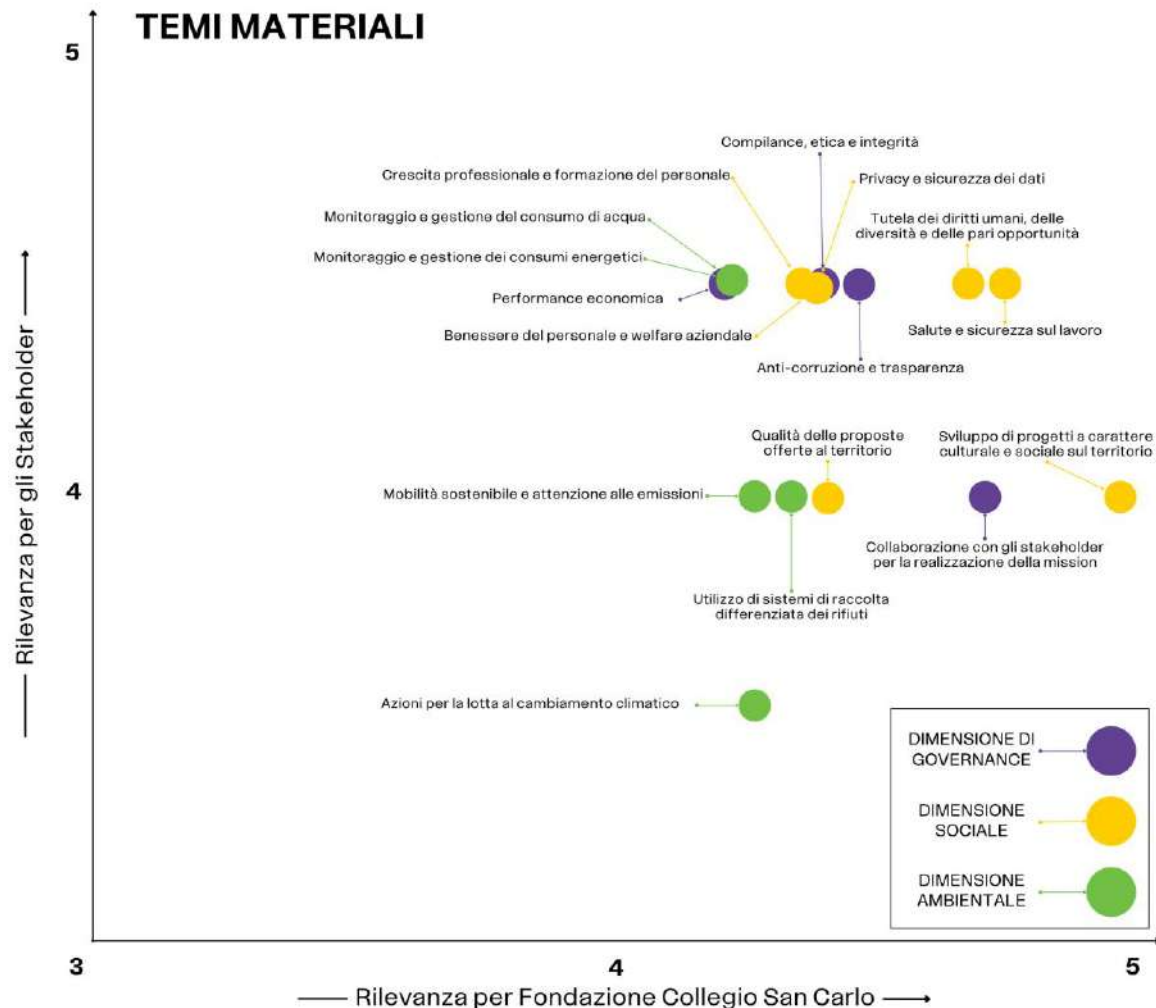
TEMI MATERIALI

5

Compilance, etica e integrità

Crescita professionale e formazione del personale

Privacy e sicurezza dei dati

Monitoraggio e gestione del consumo di acqua

Tutela dei diritti umani, delle diversità e delle pari opportunità

Monitoraggio e gestione dei consumi energetici

Performance economica

Salute e sicurezza sul lavoro

Benessere del personale e welfare aziendale

Anti-corruzione e trasparenza

Qualità delle proposte offerte al territorio

Sviluppo di progetti a carattere culturale e sociale sul territorio

4

Mobilità sostenibile e attenzione alle emissioni

Collaborazione con gli stakeholder per la realizzazione della mission

Utilizzo di sistemi di raccolta differenziata dei rifiuti

Azioni per la lotta al cambiamento climatico

DIMENSIONE DI GOVERNANCE

DIMENSIONE SOCIALE

DIMENSIONE AMBIENTALE

Rilevanza per gli Stakeholder

3

4

5

Rilevanza per Fondazione Collegio San Carlo